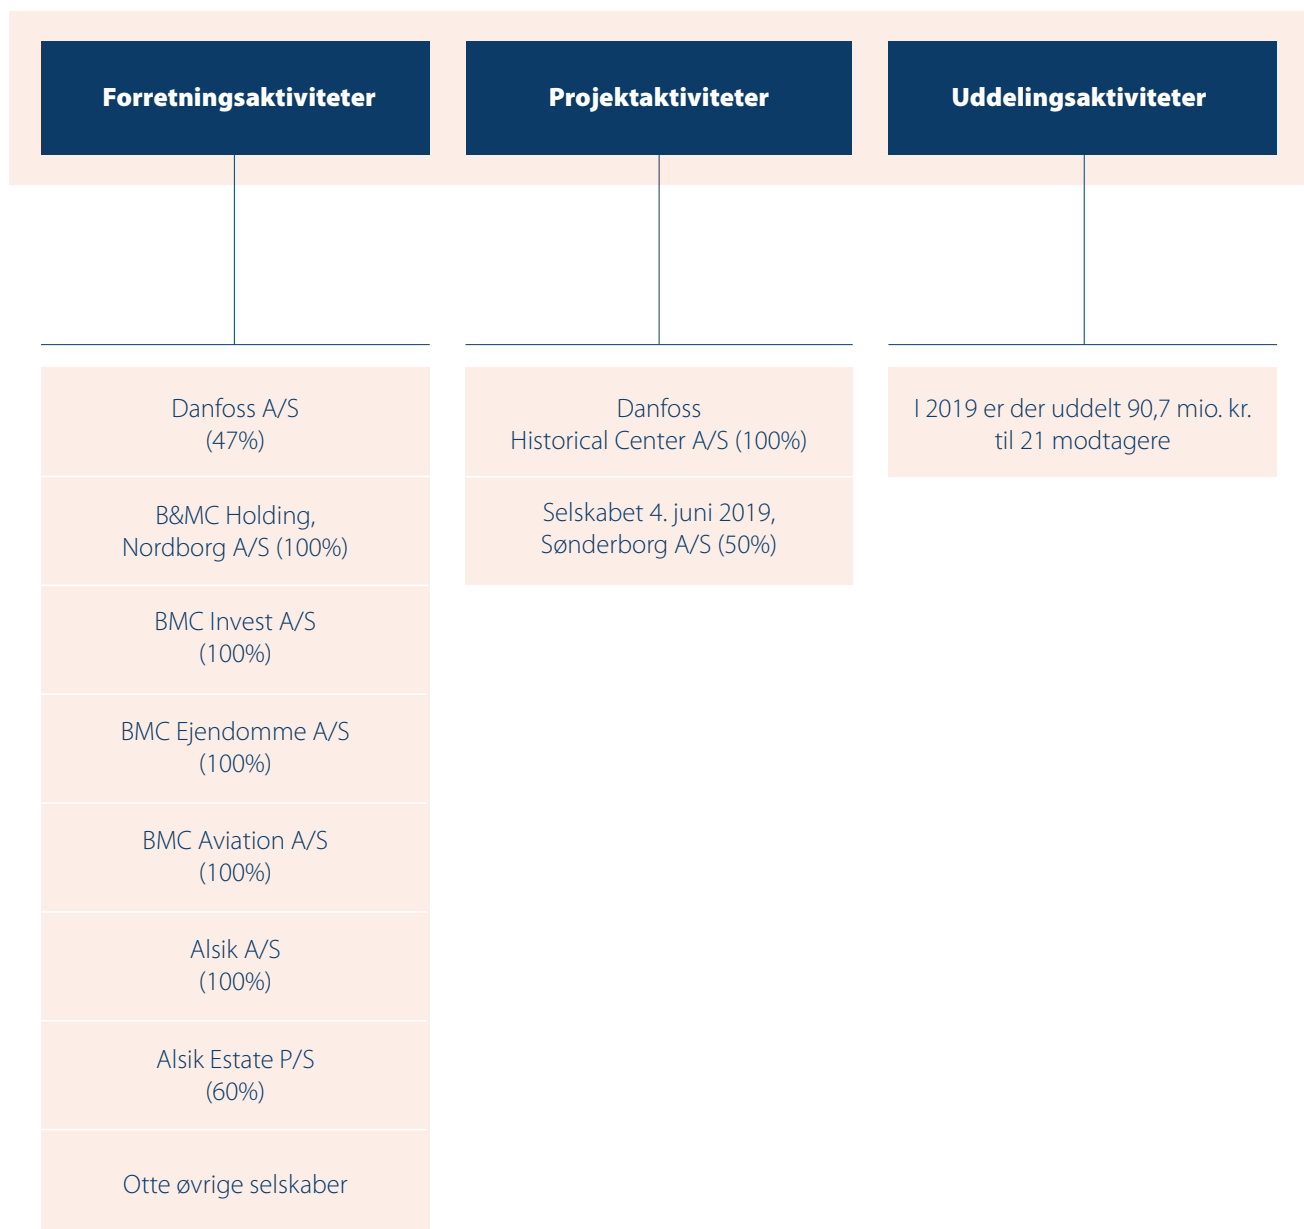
Forretningsaktiviteter

Danfoss A/S
(47%)

B&MC Holding,
Nordborg A/S (100%)

BMC Invest A/S
(100%)

BMC Ejendomme A/S
(100%)

BMC Aviation A/S
(100%)

Alsik A/S
(100%)

Alsik Estate P/S
(60%)

Otte øvrige selskaber

Projektaktiviteter

Danfoss
Historical Center A/S (100%)

Selskabet 4. juni 2019,
Sønderborg A/S (50%)

Uddelingsaktiviteter

I 2019 er der uddelt 90,7 mio. kr.
til 21 modtagere